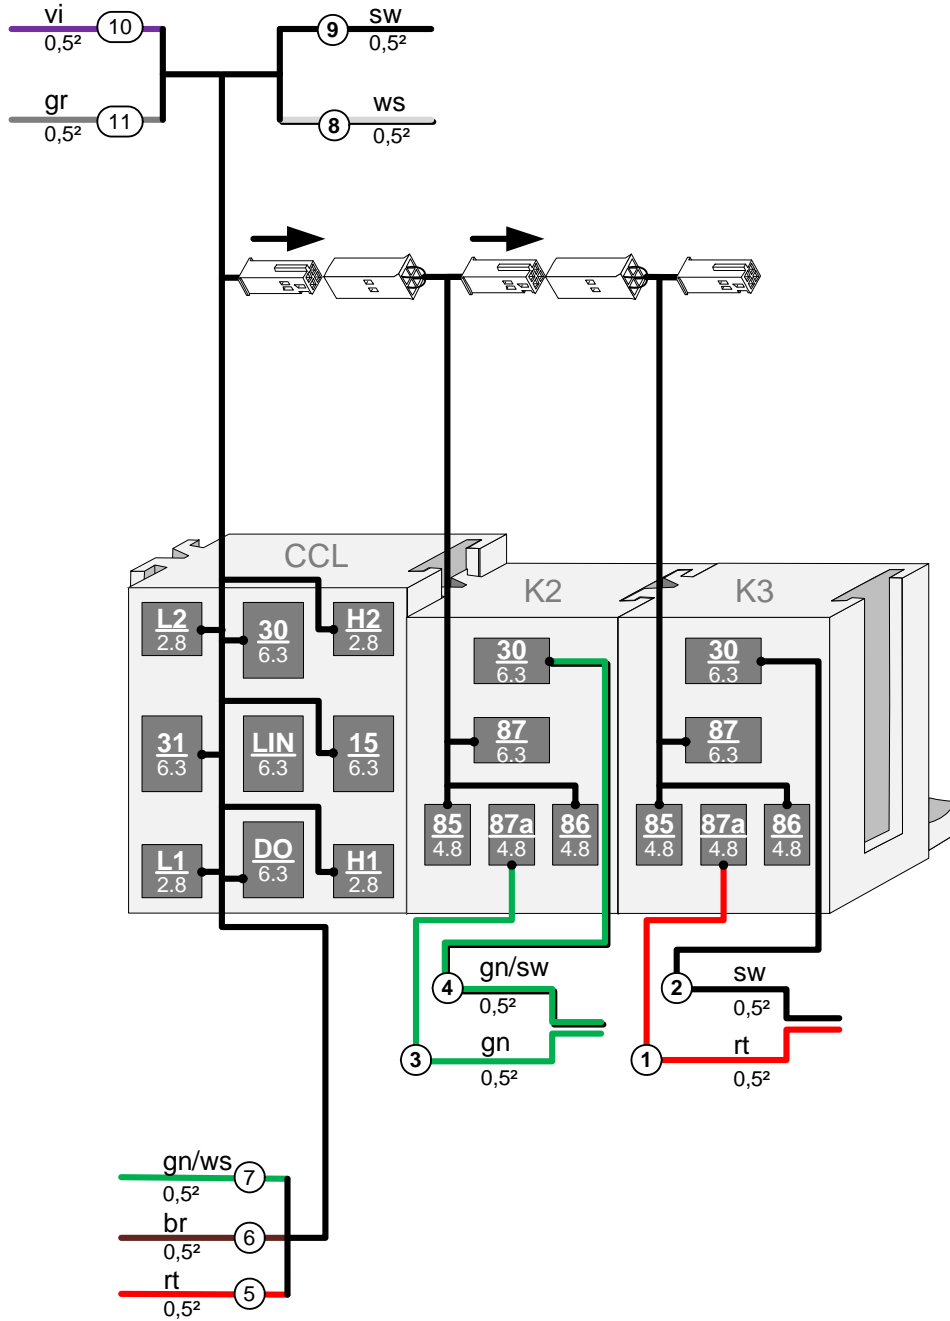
vi
0,5²
10
gr
0,5²
11
9
sw
0,5²
8
ws
0,5²

CCL
K2
K3

L2
2.8
30
6.3
H2
2.8
31
6.3
LIN
6.3
15
6.3
L1
2.8
DO
6.3
H1
2.8

30
6.3
87
6.3
85
4.8
87a
4.8
86
4.8

30
6.3
87
6.3
85
4.8
87a
4.8
86
4.8

4
gn/sw
0,5²
3
gn
0,5²
2
sw
0,5²
1
rt
0,5²

gn/ws
0,5²
7
br
0,5²
6
rt
0,5²
5